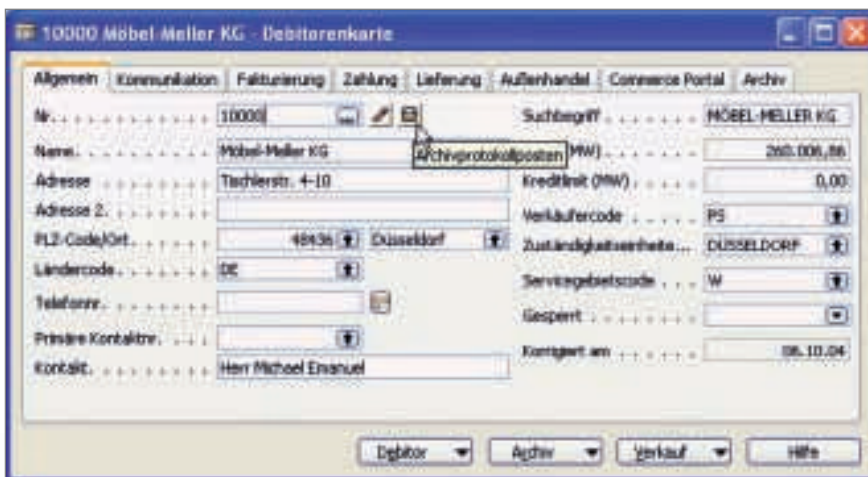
10000 Möbel-Meller KG - Debitorenkarte

Allgemein | Kommunikation | Fakturierung | Zahlung | Lieferung | Außenhandel | Commerce Portal | Archiv

Nr. 10000
Archivprotokollposten
Name. Möbel-Meller KG
Adresse Tischlerstr. 4-10
Adresse 2.
PLZ-Code/Ort. 40936 Düsseldorf
Ländercode DE
Telefonnr.
Primäre Kontaktnr.
Kontakt. Herr Michael Emanuel

Suchbegriff MÖBEL-MELLER KG
(MW) 260.006,86
Kreditlimit (MW) 0,00
Verkäufercode PS
Zuständigkeitseinheitencode DUSSELDORF
Servicegebietscode W
Gesperrt
Korrigiert am 06.10.04

Debitor | Archiv | Verkauf | Hilfe